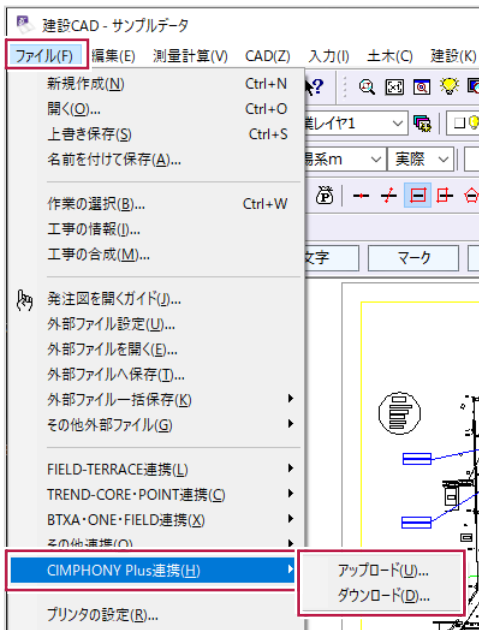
建設CAD - サンプルデータ

ファイル(F) 編集(E) 測量計算(V) CAD(Z) 入力(I) 土木(C) 建設(K)

新規作成(N) Ctrl+N
開く(O)... Ctrl+O
上書き保存(S) Ctrl+S
名前を付けて保存(A)...

作業の選択(B)... Ctrl+W
工事の情報(I)...
工事の合成(M)...

発注図を開くガイド(J)...
外部ファイル設定(U)...
外部ファイルを開く(E)...
外部ファイルへ保存(T)...
外部ファイル一括保存(K)
その他外部ファイル(G)

FIELD-TERRACE連携(L)
TREND-CORE・POINT連携(C)
BTXA・ONE・FIELD連携(X)
その他連携(O)
CIMPHONY Plus連携(H)

プリンタの設定(R)...

アップロード(U)...
ダウンロード(D)...

レイヤ1
系m
実際
文字
マーク